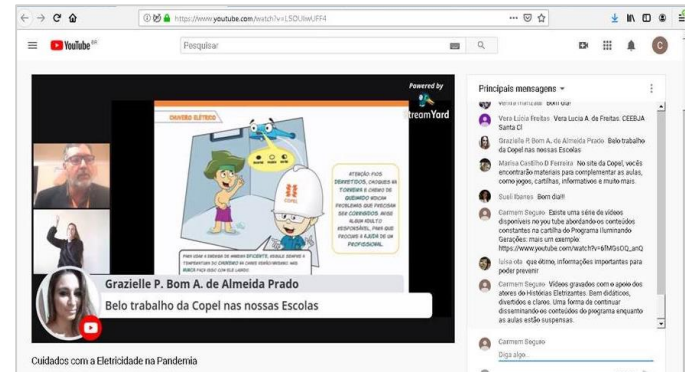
https://www.youtube.com/watch?v=LSOUIwUFF4

YouTube BR

Pesquisar

Powered by
StreamYard

CHUVEIRO ELÉTRICO

ATENÇÃO FIOS DESENCAPADOS, CHOQUES NA TORNEIRA E CHEIRO DE QUEIMADO INDICAM PROBLEMAS QUE PRECISAM SER CORRIGIDOS. AVISE ALGUM ADULTO RESPONSÁVEL, PARA QUE PROCURE A AJUDA DE UM PROFISSIONAL.

COPEL

PARA USAR A DUCHA DE MANEIRA EFICIENTE, AVALIE SEMPRE A TEMPERATURA DO CHUVEIRO NA CHAVE VERÃO/INVERNO. MAS NUNCA FAÇA ISSO COM ELE LIGADO.

Grazielle P. Bom A. de Almeida Prado
Belo trabalho da Copel nas nossas Escolas

Cuidados com a Eletricidade na Pandemia

Principais mensagens

Vera Mariza... Bom dia!

Vera Lúcia Freitas Vera Lucia A. da Freitas. CEEBJA Santa Cl

Grazielle P. Bom A. de Almeida Prado Belo trabalho da Copel nas nossas Escolas

Marisa Coelho D Ferreira No site da Copel, vocês encontrarão materiais para complementar as aulas, como jogos, cartilhas, informativos e muito mais.

Sueli Barros Bom dia!!

Carmem Seguro Existe uma série de vídeos disponíveis no you tube abordando os conteúdos constantes na cartilha do Programa Iluminando Gerações: mais um exemplo: https://www.youtube.com/watch?v=6fMGsOQ_anQ

luisa ota que ótimo, informações importantes para poder prevenir

Carmem Seguro Vídeos gravados com o apoio dos atores do Histórias Eletrizantes. Bem didáticos, divertidos e claros. Uma forma de continuar disseminando os conteúdos do programa enquanto as aulas estão suspensas.

Carmem Seguro
Diga algo...